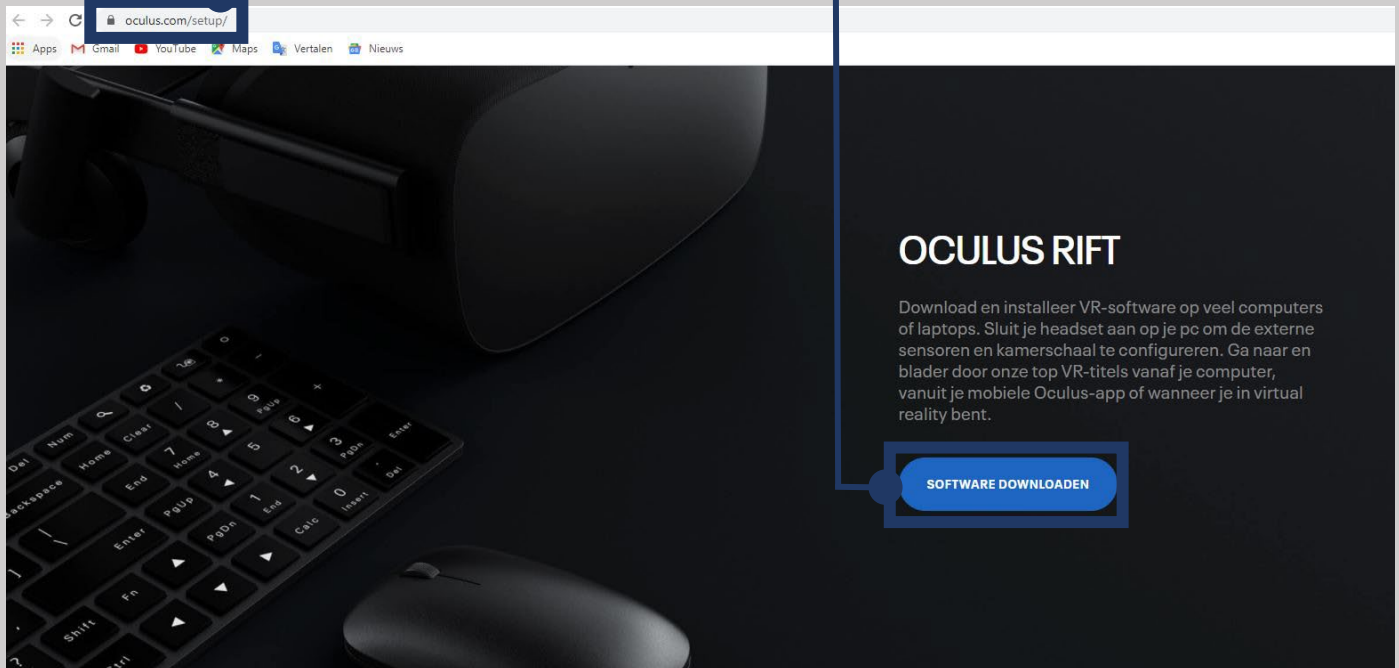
oculus.com/setup/

Apps Gmail YouTube Maps Vertalen Nieuws

OCULUS RIFT

Download en installeer VR-software op veel computers of laptops. Sluit je headset aan op je pc om de externe sensoren en kamerschaal te configureren. Ga naar en blader door onze top VR-titels vanaf je computer, vanuit je mobiele Oculus-app of wanneer je in virtual reality bent.

SOFTWARE DOWNLOADEN

Num Clear 7 Home 8 9 PgUp 4 5 6 1 End 2 3 PgDn 0 Insert Del Enter Home End PgUp PgDn Backspace Del Calc Fn Shift Ctrl